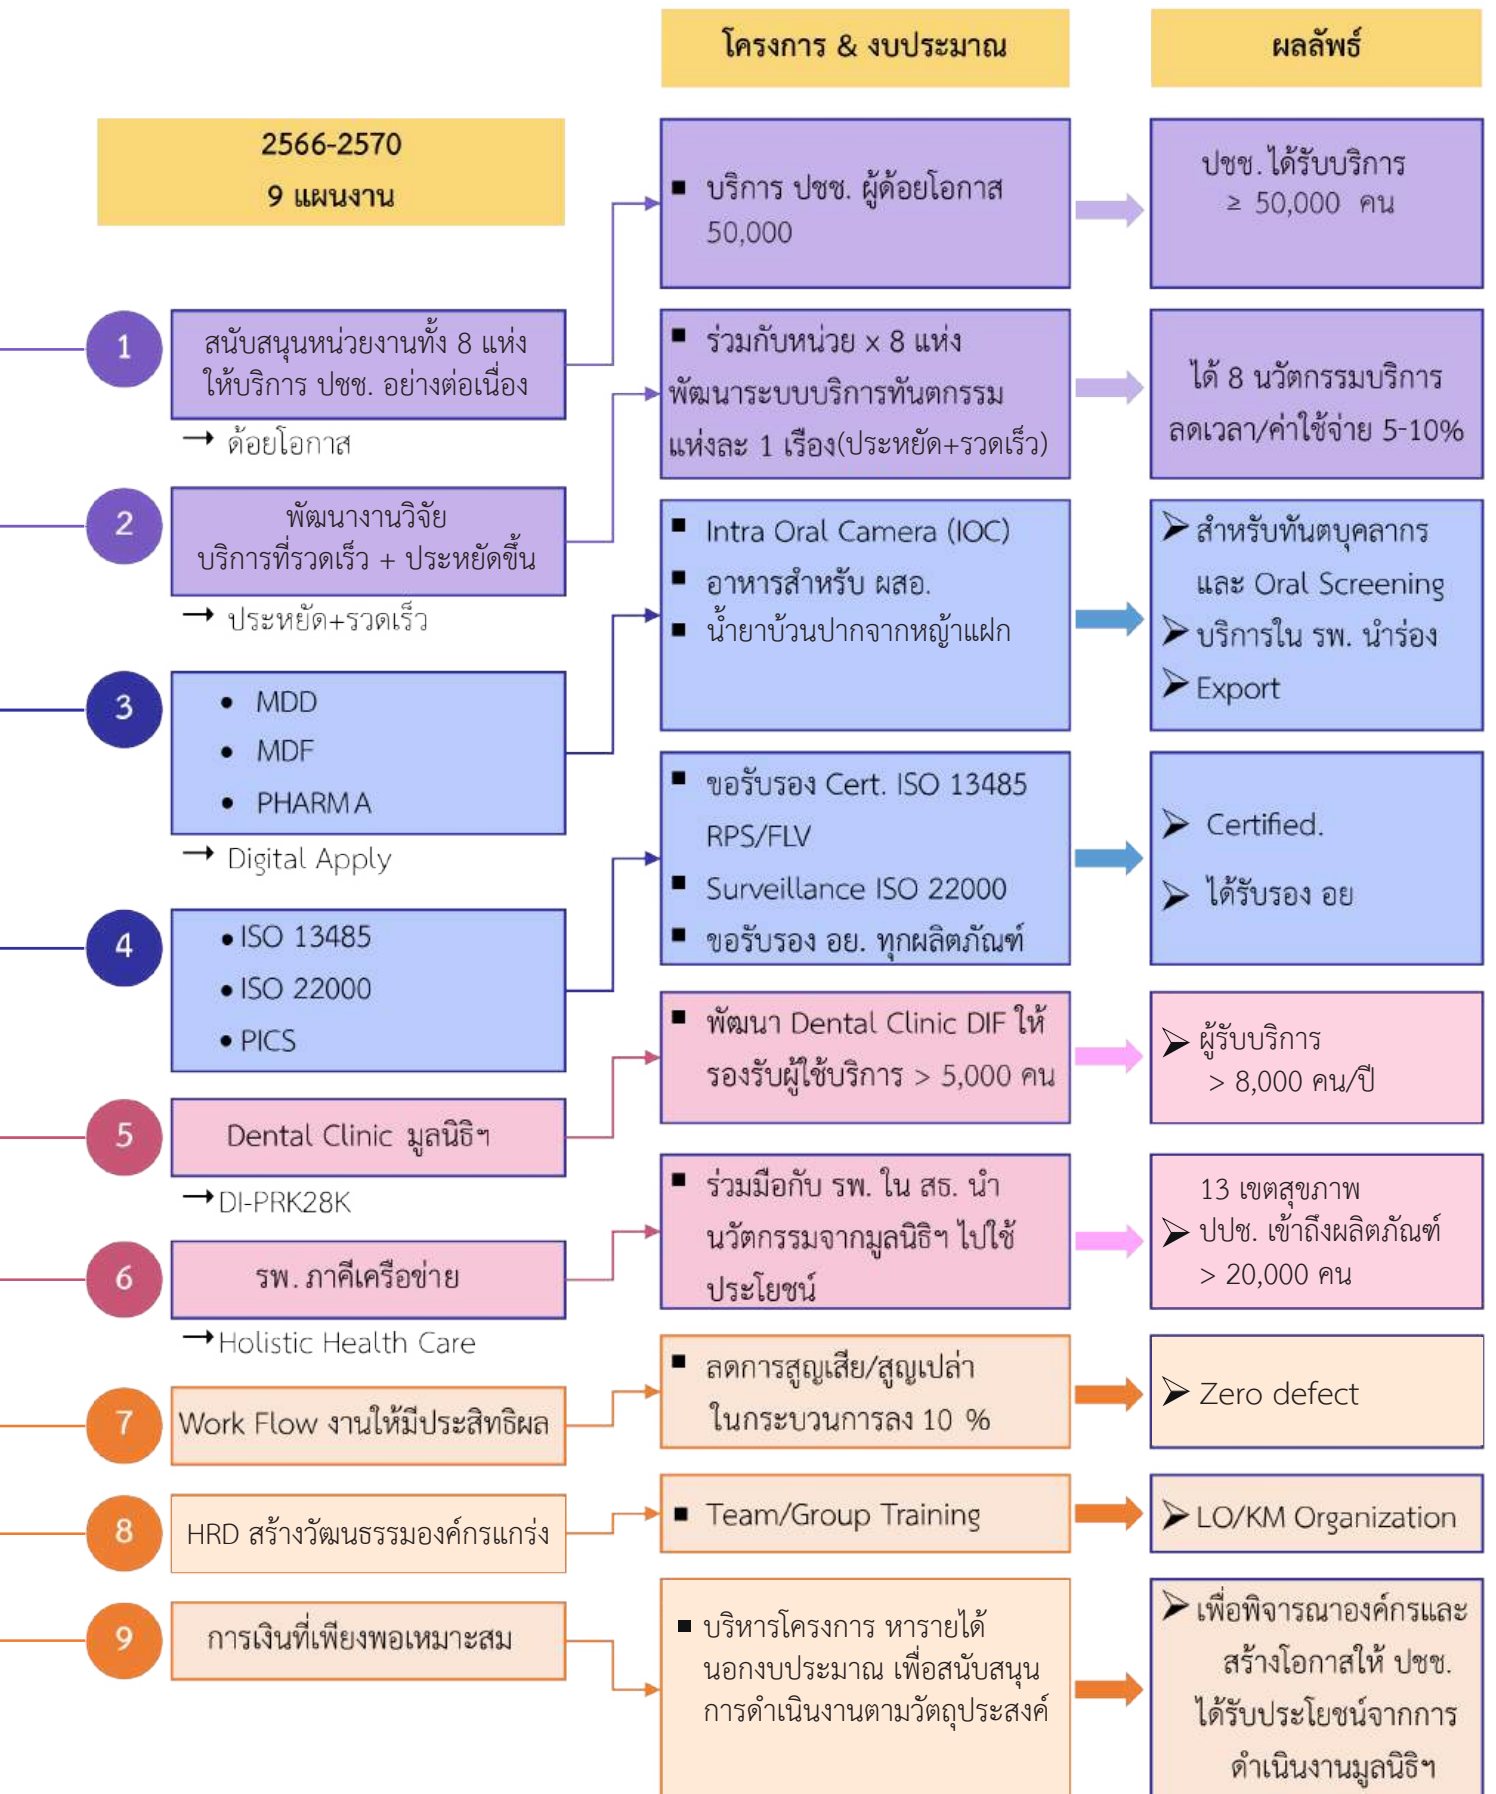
โครงการ & งบประมาณ

ผลลัพธ์

2566-2570
9 แผนงาน

1
สนับสนุนหน่วยงานทั้ง 8 แห่ง ให้บริการ ปชช. อย่างต่อเนื่อง
→ ด้อยโอกาส

2
พัฒนางานวิจัย บริการที่รวดเร็ว + ประหยัดขึ้น
→ ประหยัด+รวดเร็ว

3
• MDD
• MDF
• PHARMA
→ Digital Apply

4
• ISO 13485
• ISO 22000
• PICS

5
Dental Clinic มูลนิธิฯ
→DI-PRK28K

6
รพ. ภาคีเครือข่าย
→Holistic Health Care

7
Work Flow งานให้มีประสิทธิผล

8
HRD สร้างวัฒนธรรมองค์กรแกร่ง

9
การเงินที่เพียงพอเหมาะสม

■ บริการ ปชช. ผู้ด้อยโอกาส 50,000

■ ร่วมกับหน่วย x 8 แห่ง พัฒนาระบบบริการทันตกรรม แห่งละ 1 เรื่อง(ประหยัด+รวดเร็ว)

■ Intra Oral Camera (IOC)
■ อาหารสำหรับ ผสอ.
■ น้ำยาบ้วนปากจากหญ้าแฝก

■ ขอรับรอง Cert. ISO 13485 RPS/FLV
■ Surveillance ISO 22000
■ ขอรับรอง อย. ทุกผลิตภัณฑ์

■ พัฒนา Dental Clinic DIF ให้รองรับผู้ใช้บริการ > 5,000 คน

■ ร่วมมือกับ รพ. ใน สธ. นำนวัตกรรมจากมูลนิธิฯ ไปใช้ประโยชน์

■ ลดการสูญเสีย/สูญเปล่าในกระบวนการลง 10 %

■ Team/Group Training

■ บริหารโครงการ หารายได้นอกงบประมาณ เพื่อสนับสนุนการดำเนินงานตามวัตถุประสงค์

ปชช. ได้รับบริการ ≥ 50,000 คน

ได้ 8 นวัตกรรมบริการ ลดเวลา/ค่าใช้จ่าย 5-10%

➤ สำหรับทันตบุคลากร และ Oral Screening
➤ บริการใน รพ. นำร่อง
➤ Export

➤ Certified.
➤ ได้รับรอง อย

➤ ผู้รับบริการ > 8,000 คน/ปี

13 เขตสุขภาพ
➤ ปปช. เข้าถึงผลิตภัณฑ์ > 20,000 คน

➤ Zero defect

➤ LO/KM Organization

➤ เพื่อพิจารณาองค์กรและสร้างโอกาสให้ ปชช. ได้รับประโยชน์จากการดำเนินงานมูลนิธิฯ